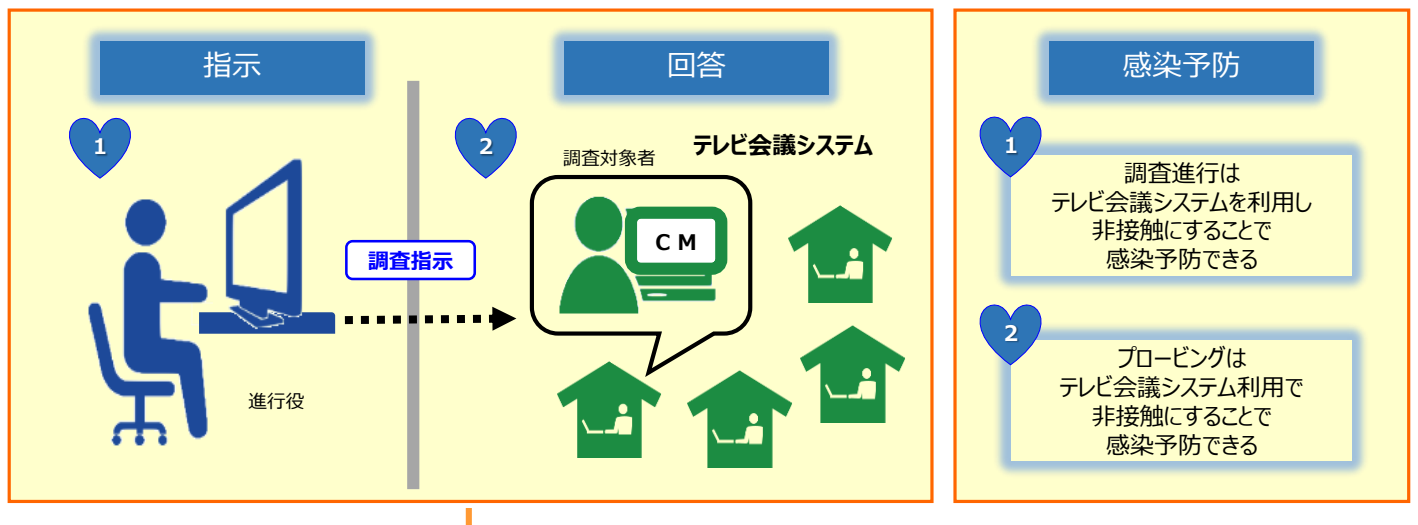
指示

1

進行役

調査指示

回答

2

調査対象者

テレビ会議システム

C M

感染予防

1

調査進行は
テレビ会議システムを利用し
非接触にすることで
感染予防できる

2

プロービングは
テレビ会議システム利用で
非接触にすることで
感染予防できる